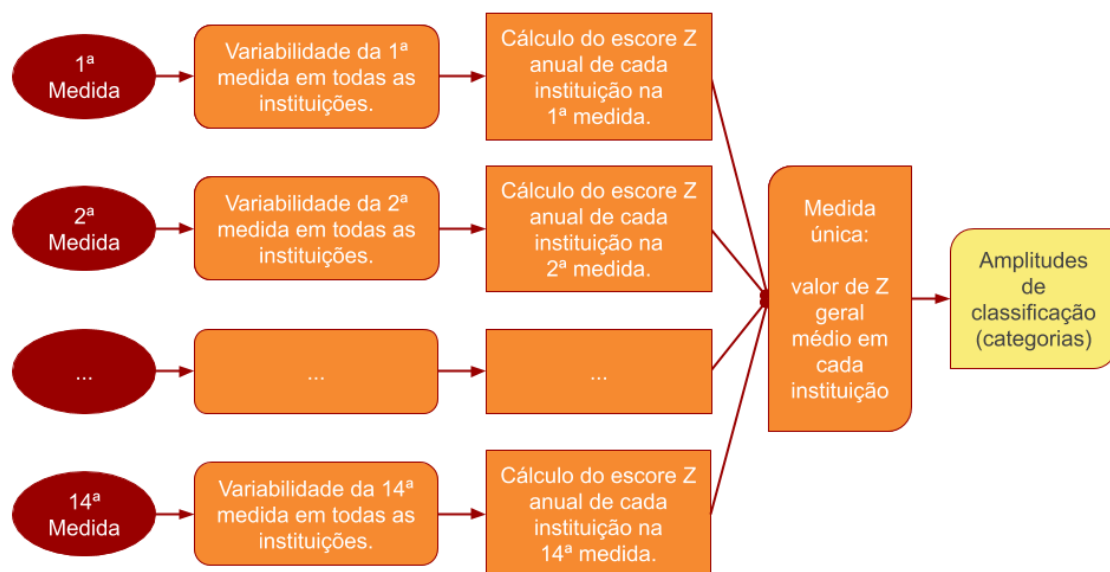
1ª Medida

Variabilidade da 1ª medida em todas as instituições.

Cálculo do escore Z anual de cada instituição na 1ª medida.

2ª Medida

Variabilidade da 2ª medida em todas as instituições.

Cálculo do escore Z anual de cada instituição na 2ª medida.

...

...

...

14ª Medida

Variabilidade da 14ª medida em todas as instituições.

Cálculo do escore Z anual de cada instituição na 14ª medida.

Medida única:

valor de Z geral médio em cada instituição

Amplitudes de classificação (categorias)